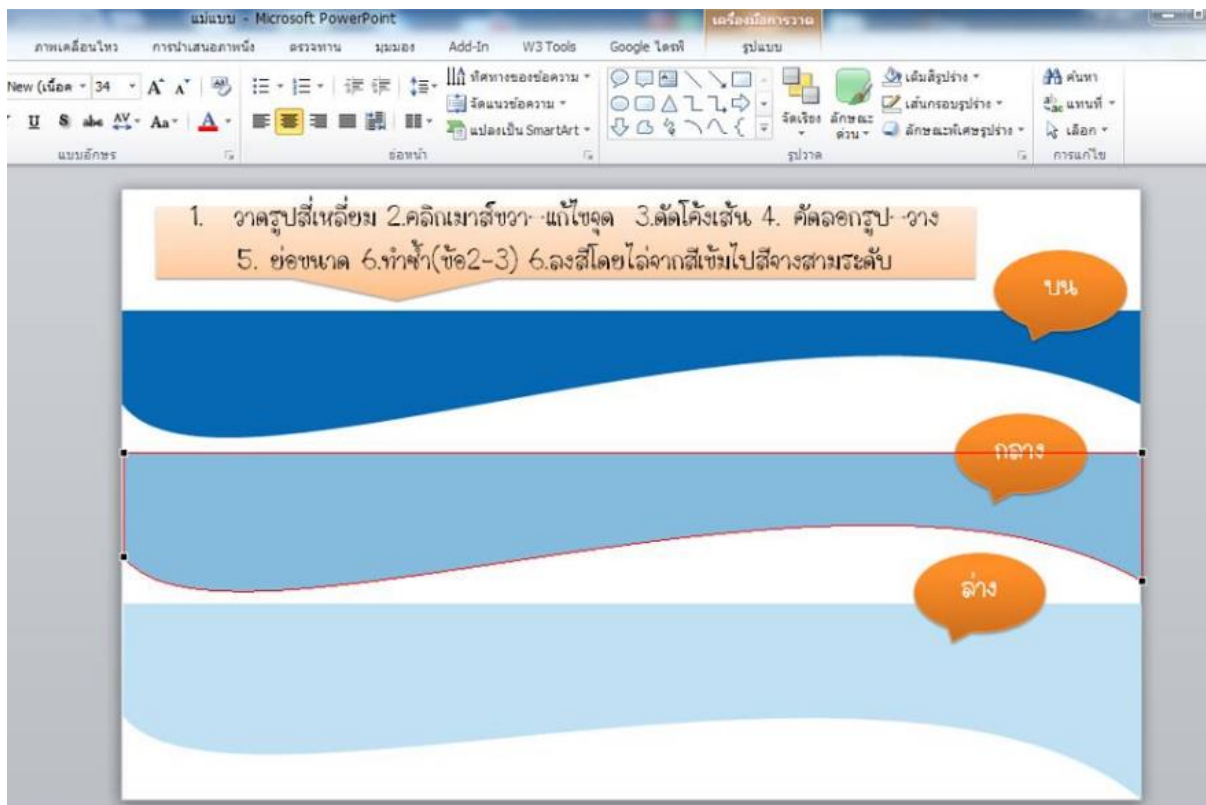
แม่แบบ - Microsoft PowerPoint

เครื่องมือการวาด

ภาพเคลื่อนไหว การนำเสนอภาพนิ่ง ตรวจทาน มุมมอง Add-In W3 Tools Google ไดรฟ์ รูปแบบ

New (เนื้อค - 34 A A

ทิศทางของข้อความ จัดแนวข้อความ แปลงเป็น SmartArt

จัดเรียง ลักษณะด่วน

เติมสีรูปร่าง เส้นกรอบรูปร่าง ลักษณะพิเศษรูปร่าง

ค้นหา แทนที่ เลือก

แบบอักษร ย่อหน้า รูปวาด การแก้ไข

1. วาดรูปสี่เหลี่ยม 2.คลิกเมาส์ขวา -แก้ไขจุด 3.ดัดโค้งเส้น 4. คัดลอกรูป -วาง 5. ย่อขนาด 6.ทำซ้ำ(ข้อ2-3) 6.ลงสีโดยไล่จากสีเข้มไปสีจางสามระดับ

บน

กลาง

ล่าง